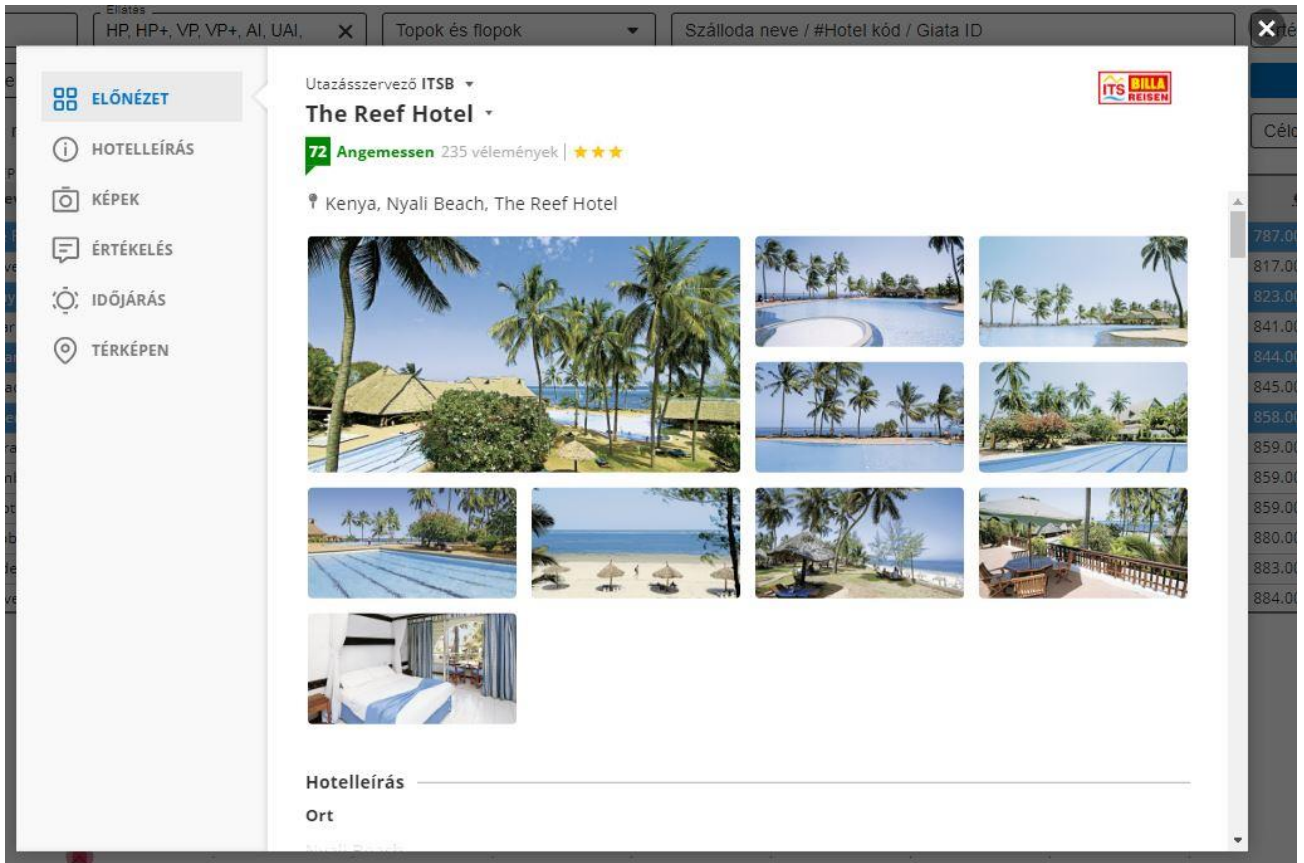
Ellátás
HP, HP+, VP, VP+, AI, UAI,
Topok és flopok
Szálloda neve / #Hotel kód / Giata ID
Érté
Céle

ELŐNÉZET
HOTELLEÍRÁS
KÉPEK
ÉRTÉKELÉS
IDŐJÁRÁS
TÉRKÉPEN

Utazásszervező ITSB
The Reef Hotel
ITS BILLA REISEN
72 Angemessen 235 vélemények | ★★★
Kenya, Nyali Beach, The Reef Hotel

Hotelleírás
Ort

787.00
817.00
823.00
841.00
844.00
845.00
858.00
859.00
859.00
859.00
880.00
883.00
884.00